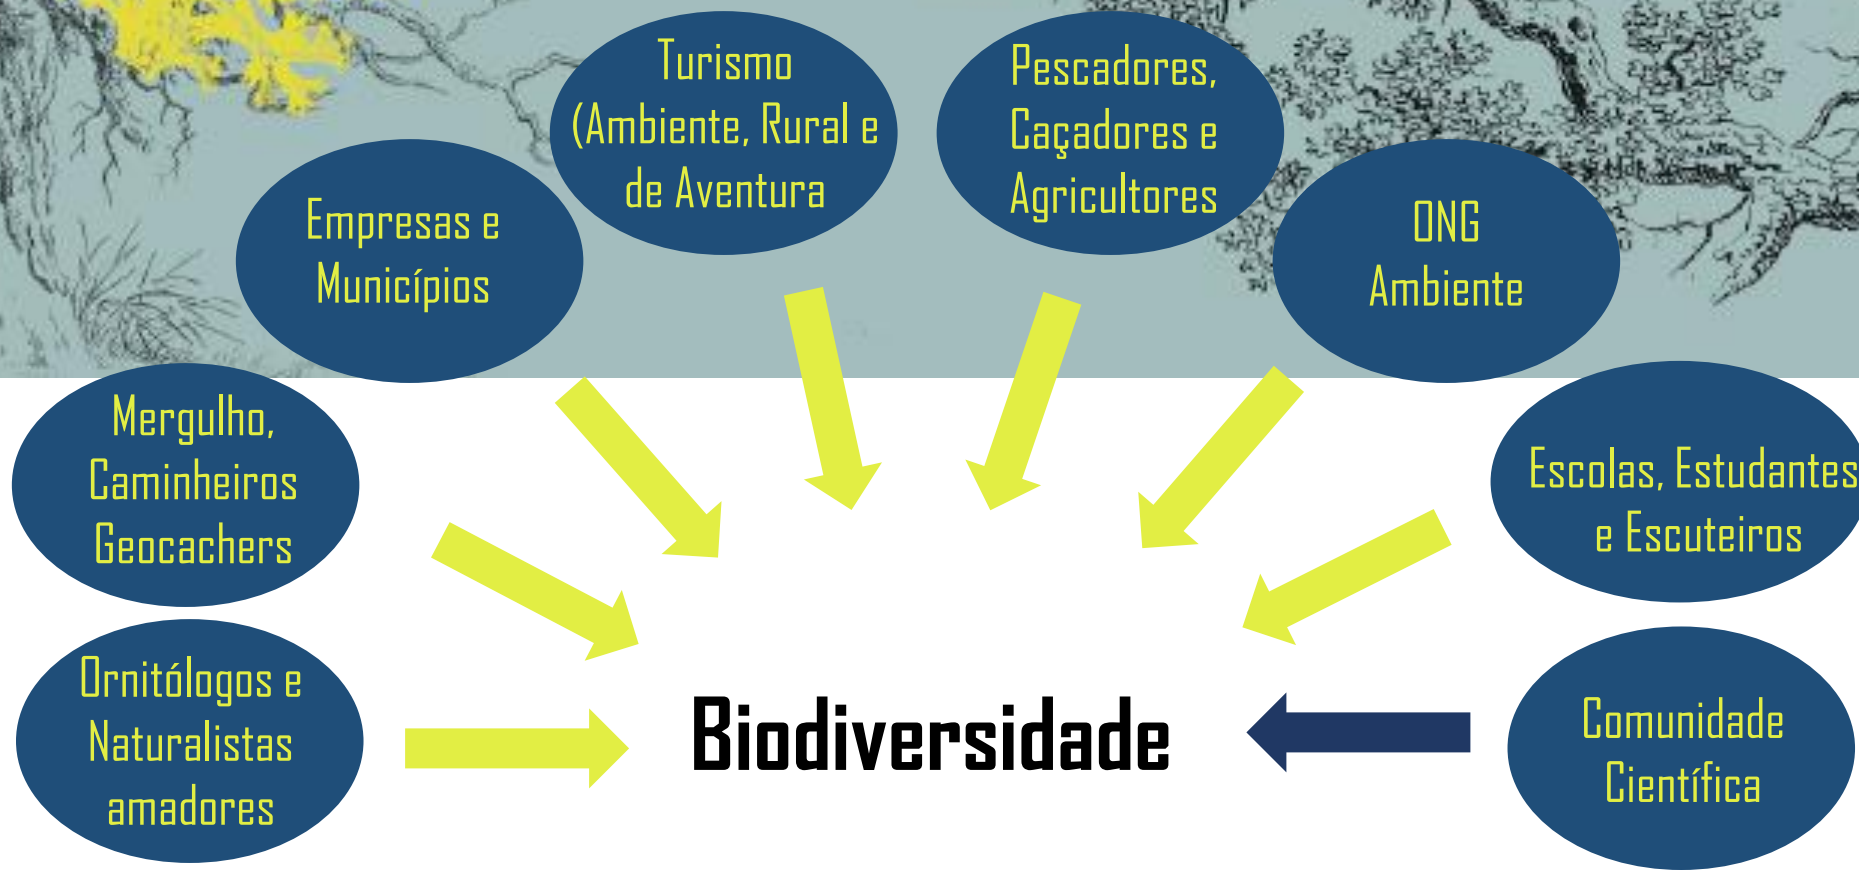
Turismo (Ambiente, Rural e de Aventura

Pescadores, Caçadores e Agricultores

Empresas e Municípios

ONG Ambiente

Mergulho, Caminheiros Geocachers

Escolas, Estudantes e Escuteiros

Ornitólogos e Naturalistas amadores

Biodiversidade

Comunidade Científica